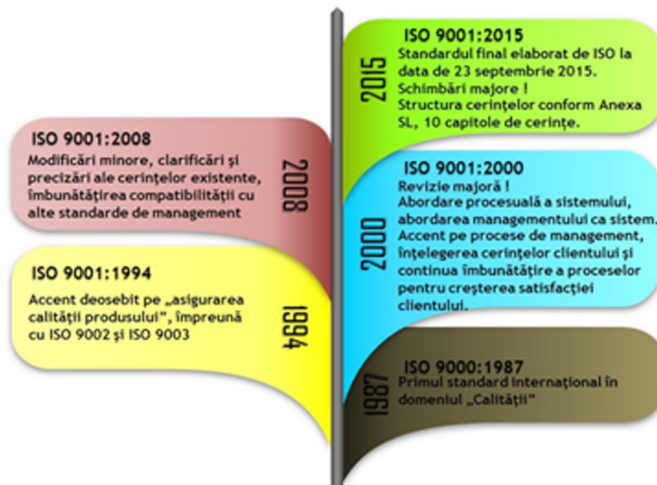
2015

ISO 9001:2015

Standardul final elaborat de ISO la data de 23 septembrie 2015. Schimbări majore ! Structura cerințelor conform Anexa SL, 10 capitole de cerințe.

2008

ISO 9001:2008

Modificări minore, clarificări și precizări ale cerințelor existente, îmbunătățirea compatibilității cu alte standarde de management

2000

ISO 9001:2000

Revizie majoră ! Abordare procesuală a sistemului, abordarea managementului ca sistem. Accent pe procese de management, înțelegerea cerințelor clientului și continua îmbunătățire a proceselor pentru creșterea satisfacției clientului.

1994

ISO 9001:1994

Accent deosebit pe „asigurarea calității produsului", împreună cu ISO 9002 și ISO 9003

1987

ISO 9000:1987

Primul standard internațional în domeniul „Calității"